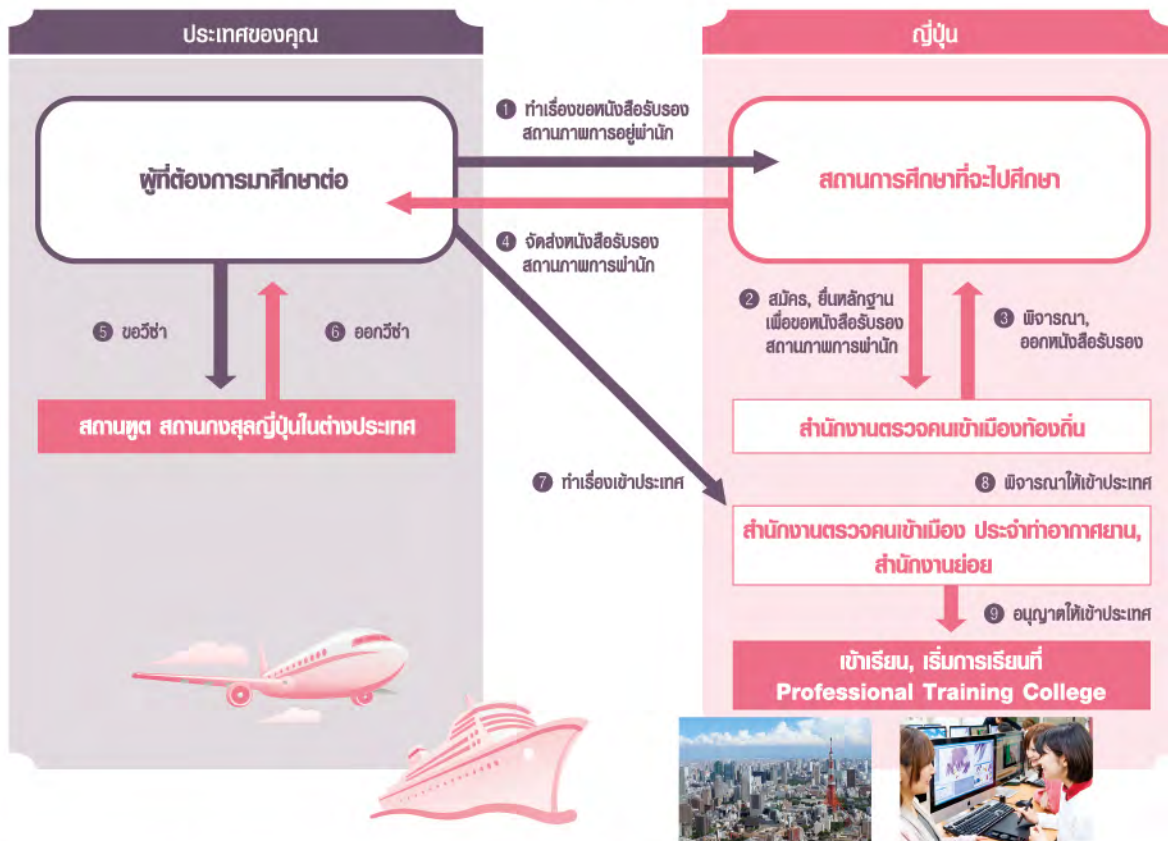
ประเทศของคุณ

ญี่ปุ่น

ผู้ที่ต้องการมาศึกษาต่อ

1 ทำเรื่องขอหนังสือรับรองสถานภาพการอยู่พำนัก

สถานการศึกษาที่จะไปศึกษา

4 จัดส่งหนังสือรับรองสถานภาพการพำนัก

2 สมัคร, ยื่นหลักฐานเพื่อขอหนังสือรับรองสถานภาพการพำนัก

3 พิจารณา, ออกหนังสือรับรอง

5 ขอวีซ่า

6 ออกวีซ่า

สถานทูต สถานกงสุลญี่ปุ่นในต่างประเทศ

สำนักงานตรวจคนเข้าเมืองท้องถิ่น

7 ทำเรื่องเข้าประเทศ

8 พิจารณาให้เข้าประเทศ

สำนักงานตรวจคนเข้าเมือง ประจำท่าอากาศยาน, สำนักงานย่อย

9 อนุญาตให้เข้าประเทศ

เข้าเรียน, เริ่มการเรียนที่ Professional Training College